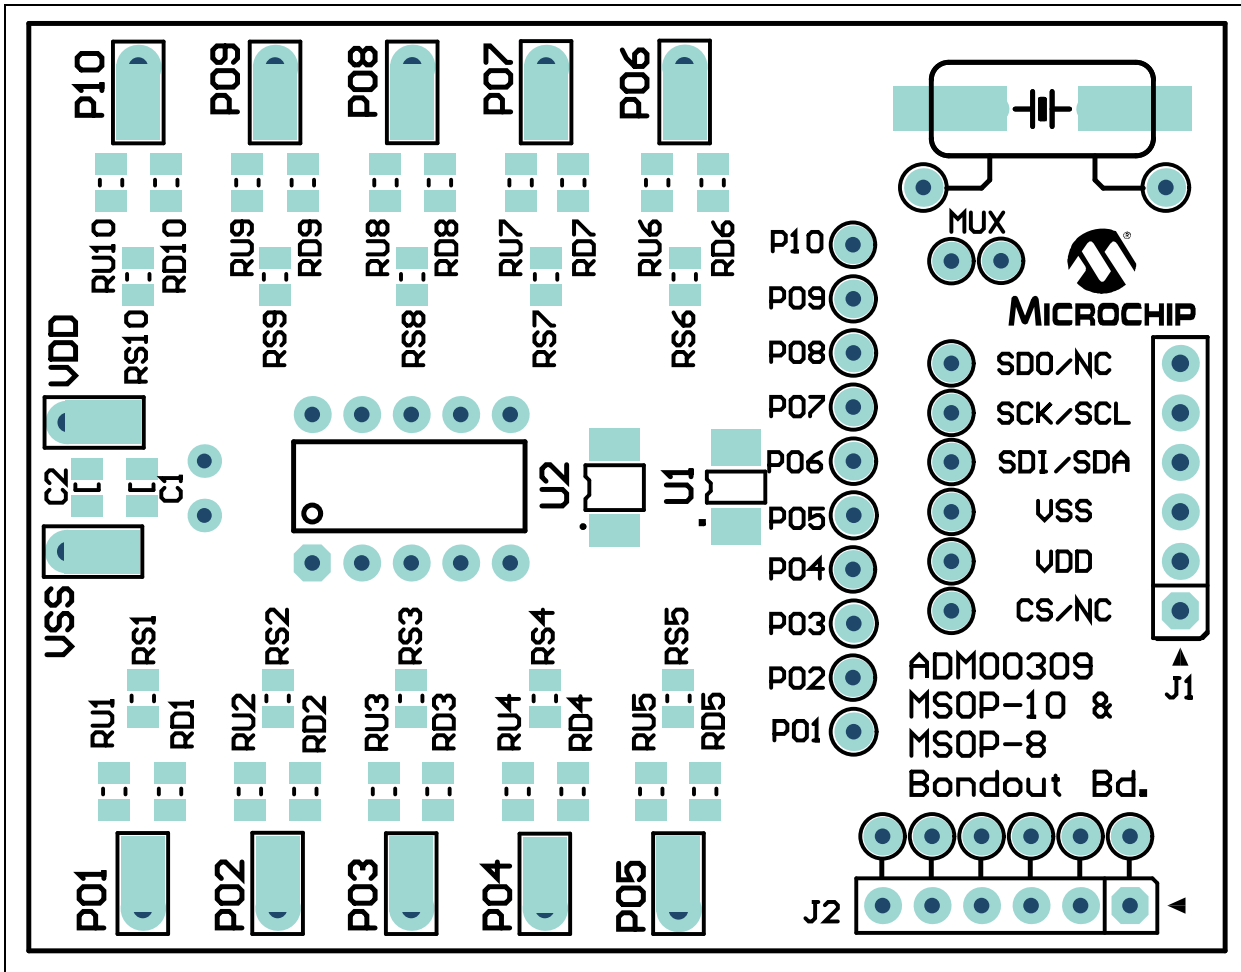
P10 P09 P08 P07 P06

RU10 RD10 RU9 RD9 RU8 RD8 RU7 RD7 RU6 RD6

RS10 RS9 RS8 RS7 RS6

MUX

MICROCHIP

P10
P09
P08
P07
P06
P05
P04
P03
P02
P01

SDO/NC
SCK/SCL
SDI/SDA
VSS
VDD
CS/NC

J1

VDD
C2 C1
VSS

U2 U1

RS1 RS2 RS3 RS4 RS5

RU1 RD1 RU2 RD2 RU3 RD3 RU4 RD4 RU5 RD5

ADM00309
MSOP-10 &
MSOP-8
Bondout Bd.

P01 P02 P03 P04 P05

J2